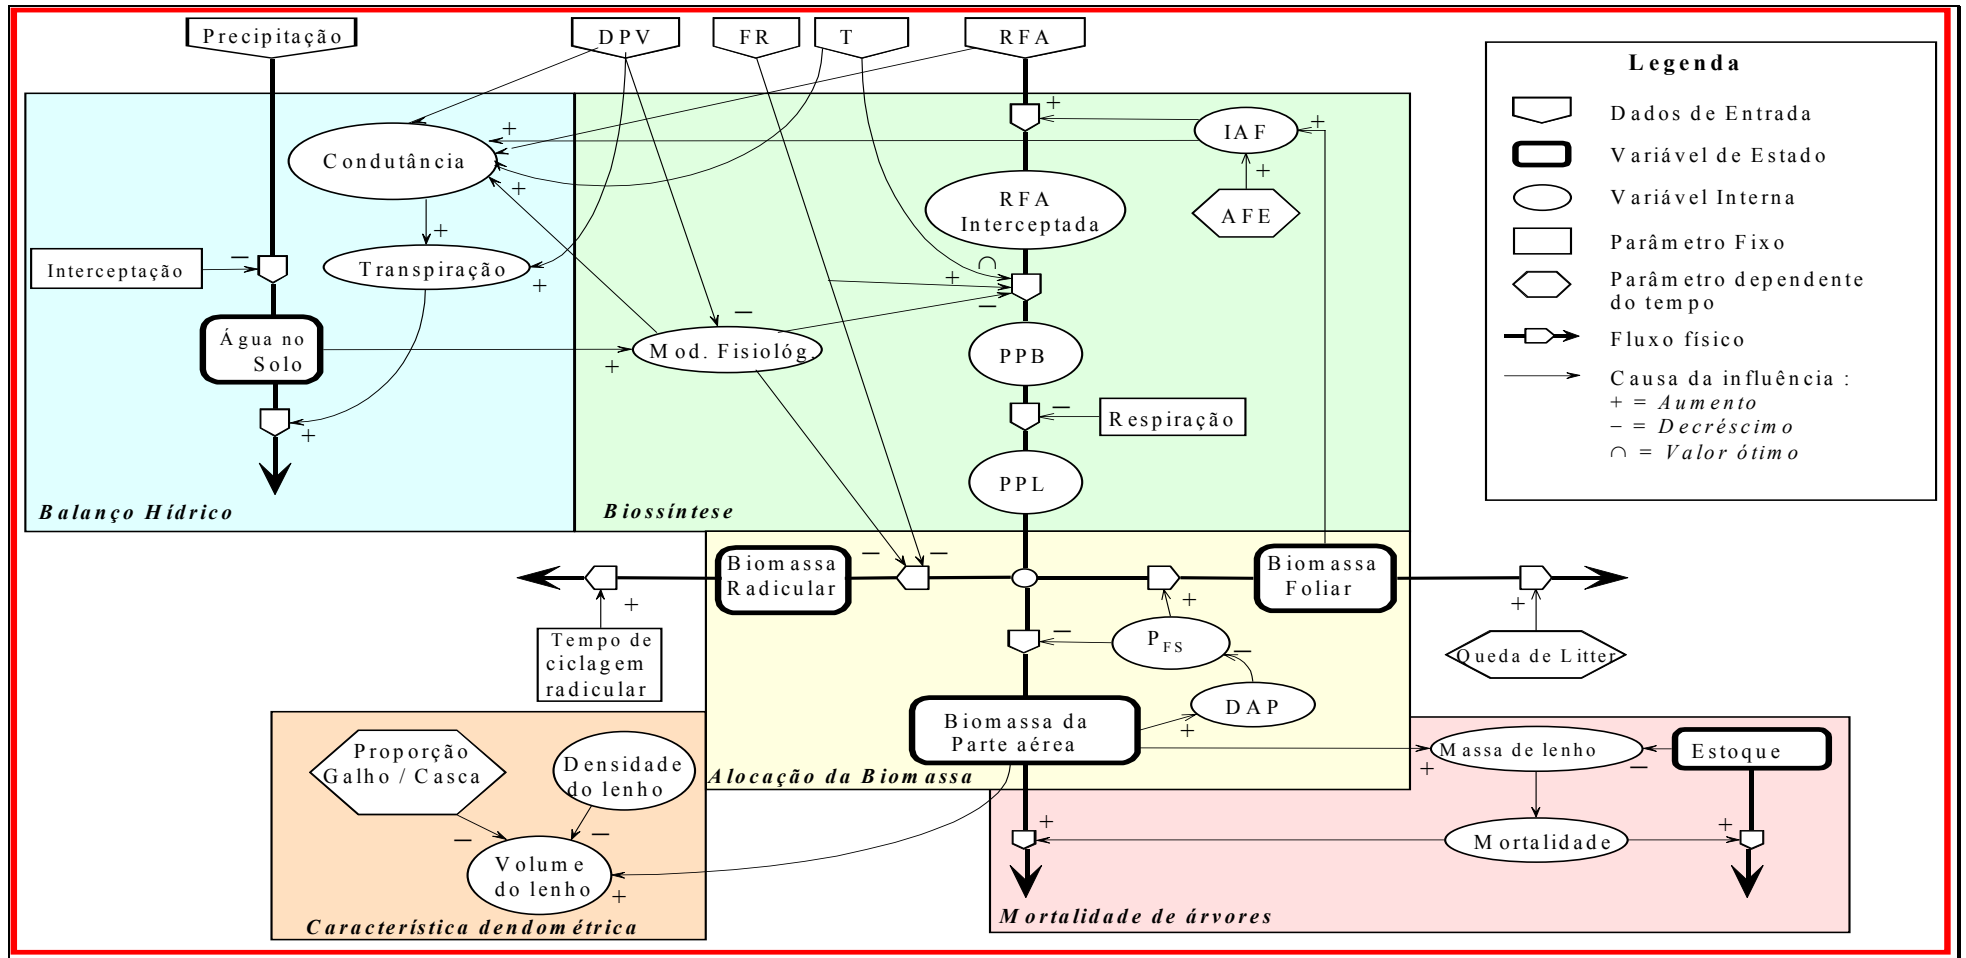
Precipitação

DPV

FR

T

RFA

Legenda

Dados de Entrada

Variável de Estado

Variável Interna

Parâmetro Fixo

Parâmetro dependente do tempo

Fluxo físico

Causa da influência :
+ = *Aumento*
− = *Decréscimo*
∩ = *Valor ótimo*

Condutância

IAF

RFA Interceptada

AFE

Interceptação

Transpiração

Água no Solo

Mod. Fisiológ.

PPB

Respiração

PPL

*Balanço Hídrico*

*Biossíntese*

Biomassa Radicular

Biomassa Foliar

$P_{FS}$

Tempo de ciclagem radicular

Queda de Litter

DAP

Biomassa da Parte aérea

Massa de lenho

Estoque

Proporção Galho / Casca

Densidade do lenho

Volume do lenho

*Alocação da Biomassa*

Mortalidade

*Característica dendométrica*

*Mortalidade de árvores*